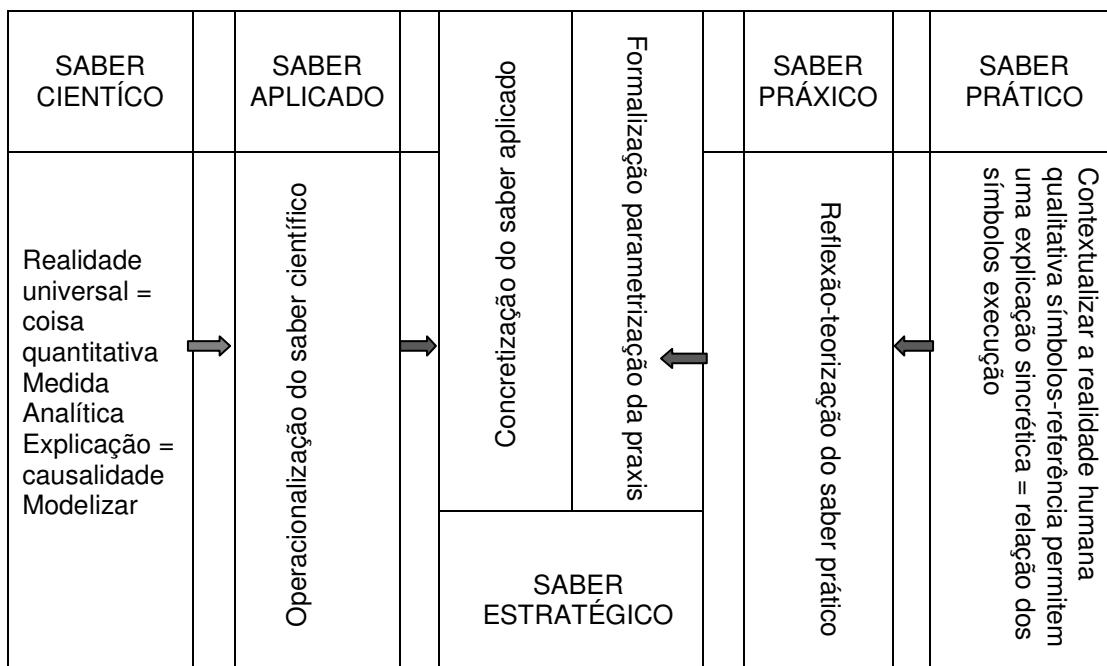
| SABER CIENTÍCO | | SABER APLICADO | | Concretização do saber aplicado | Formalização parametrização da praxis | | SABER PRÁXICO | | SABER PRÁTICO |
|---|---|---|---|---|---|---|---|---|---|
| Realidade universal = coisa quantitativa Medida Analítica Explicação = causalidade Modelizar | | Operacionalização do saber científico | | | | | Reflexão-teorização do saber prático | | Contextualizar a realidade humana qualitativa símbolos-referência permitem uma explicação sincrética = relação dos símbolos símbolos execução |
| | | | | SABER ESTRATÉGICO | | | | | |